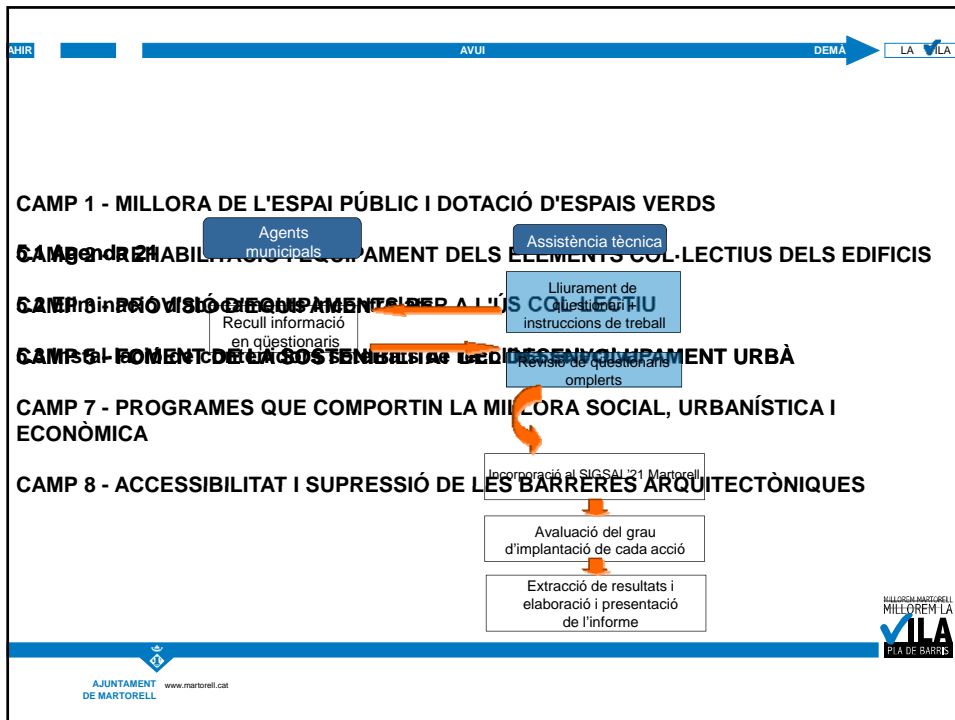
AHIR AVUI DEMÀ LA VILA

CAMP 1 - MILLORA DE L'ESPAI PÚBLIC I DOTACIÓ D'ESPAIS VERDS

CAMP 2 - REHABILITACIÓ I EQUIPAMENT DELS ELEMENTS COL·LECTIUS DELS EDIFICIS

CAMP 3 - PROVISIÓ D'EQUIPAMENTS PER A L'ÚS COL·LECTIU

CAMP 6 - FOMENT DE LA SOSTENIBILITAT DEL DESENVOLUPAMENT URBÀ

CAMP 7 - PROGRAMES QUE COMPORTIN LA MILLORA SOCIAL, URBANÍSTICA I ECONÒMICA

CAMP 8 - ACCESSIBILITAT I SUPRESSIÓ DE LES BARRERES ARQUITECTÒNIQUES

5.1 Agenda 21

Agents municipals

Assistència tècnica

Lliurament de qüestionari i instruccions de treball

Recull informació en qüestionaris

Revisió de qüestionaris omplerts

Incorporació al SIGSAL'21 Martorell

Avaluació del grau d'implantació de cada acció

Extracció de resultats i elaboració i presentació de l'informe

MILLOREM MARTORELL MILLOREM LA VILA PLA DE BARRIS

AJUNTAMENT DE MARTORELL www.martorell.cat